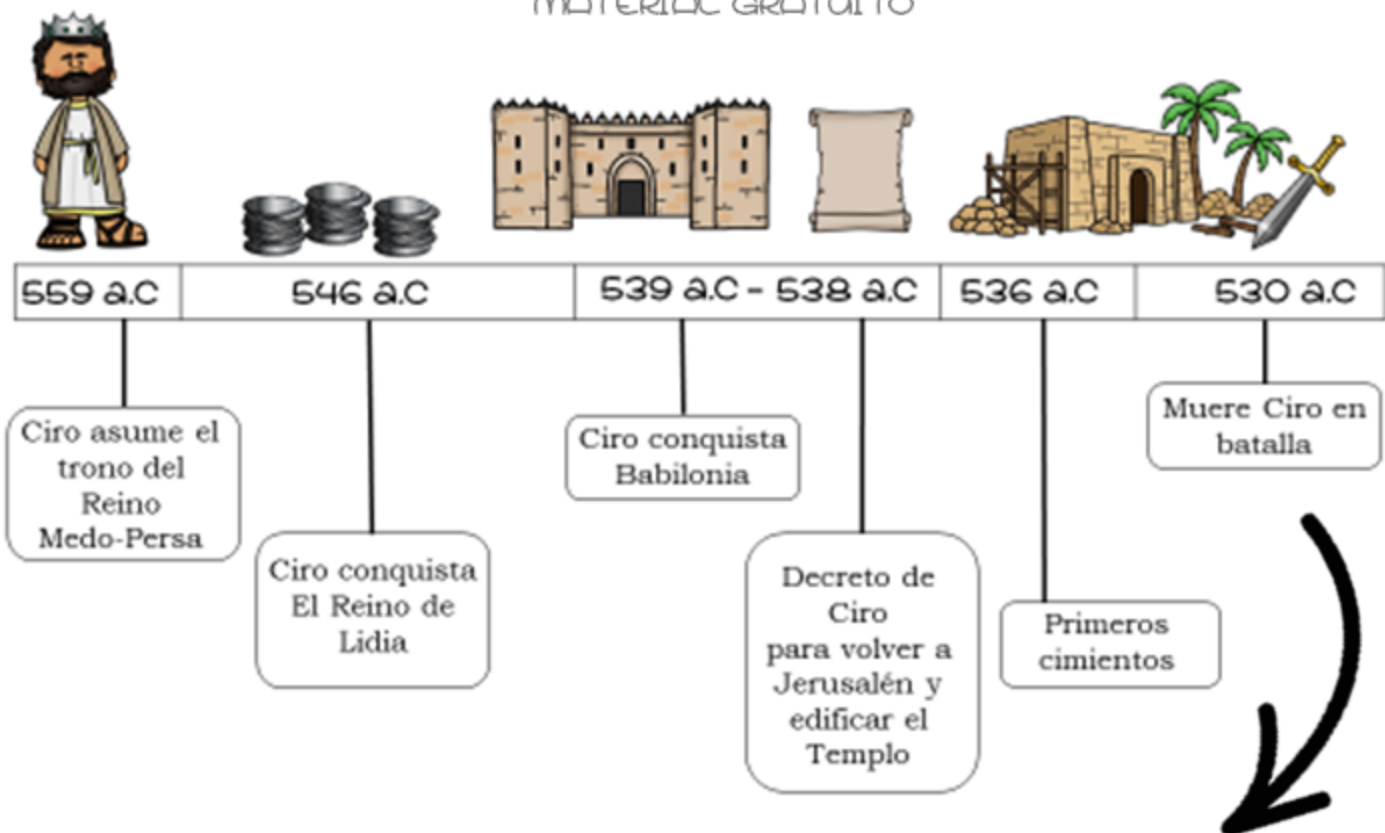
MATERIAL GRATUITO

| 559 a.C | 546 a.C | 539 a.C - 538 a.C | 536 a.C | 530 a.C |
|---|---|---|---|---|

Ciro asume el trono del Reino Medo-Persa

Ciro conquista El Reino de Lidia

Ciro conquista Babilonia

Decreto de Ciro para volver a Jerusalén y edificar el Templo

Primeros cimientos

Muere Ciro en batalla